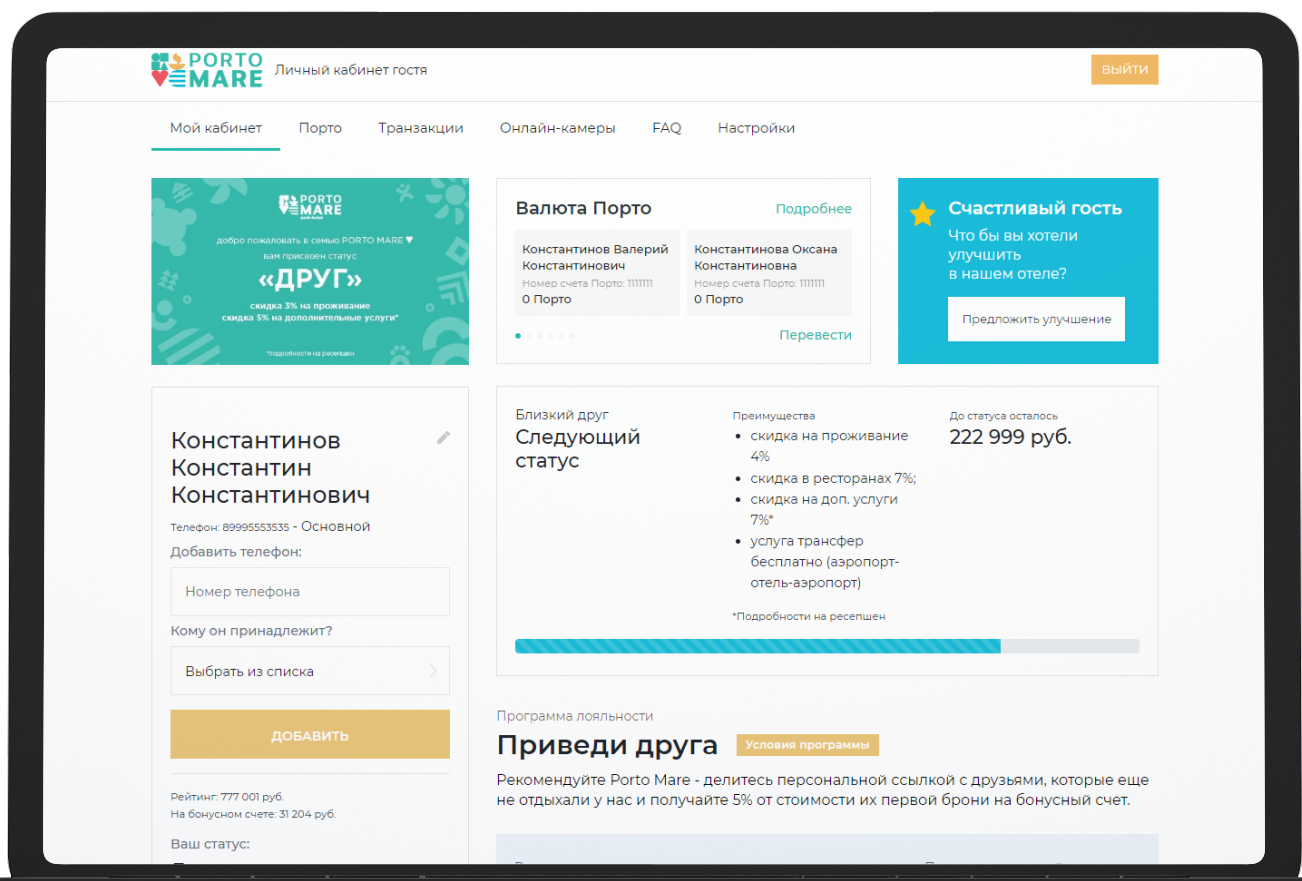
PORTO MARE Личный кабинет гостя

ВЫЙТИ

Мой кабинет Порто Транзакции Онлайн-камеры FAQ Настройки

PORTO MARE

добро пожаловать в семью PORTO MARE ♥
вам присвоен статус
«ДРУГ»
скидка 3% на проживание
скидка 5% на дополнительные услуги*

*подробности на ресепшен

Валюта Порто

Подробнее

Константинов Валерий Константинович
Номер счета Порто: 1111111
0 Порто

Константинова Оксана Константиновна
Номер счета Порто: 1111111
0 Порто

Перевести

Счастливый гость
Что бы вы хотели улучшить в нашем отеле?

Предложить улучшение

Константинов Константин Константинович

Телефон: 89995553535 - Основной

Добавить телефон:

Номер телефона

Кому он принадлежит?

Выбрать из списка

ДОБАВИТЬ

Рейтинг: 777 001 руб.
На бонусном счете: 31 204 руб.

Ваш статус:

Близкий друг
Следующий статус

Преимущества
• скидка на проживание 4%
• скидка в ресторанах 7%;
• скидка на доп. услуги 7%*
• услуга трансфер бесплатно (аэропорт-отель-аэропорт)

*Подробности на ресепшен

До статуса осталось
222 999 руб.

Программа лояльности

Приведи друга

Условия программы

Рекомендуйте Porto Mare - делитесь персональной ссылкой с друзьями, которые еще не отдыхали у нас и получайте 5% от стоимости их первой брони на бонусный счет.